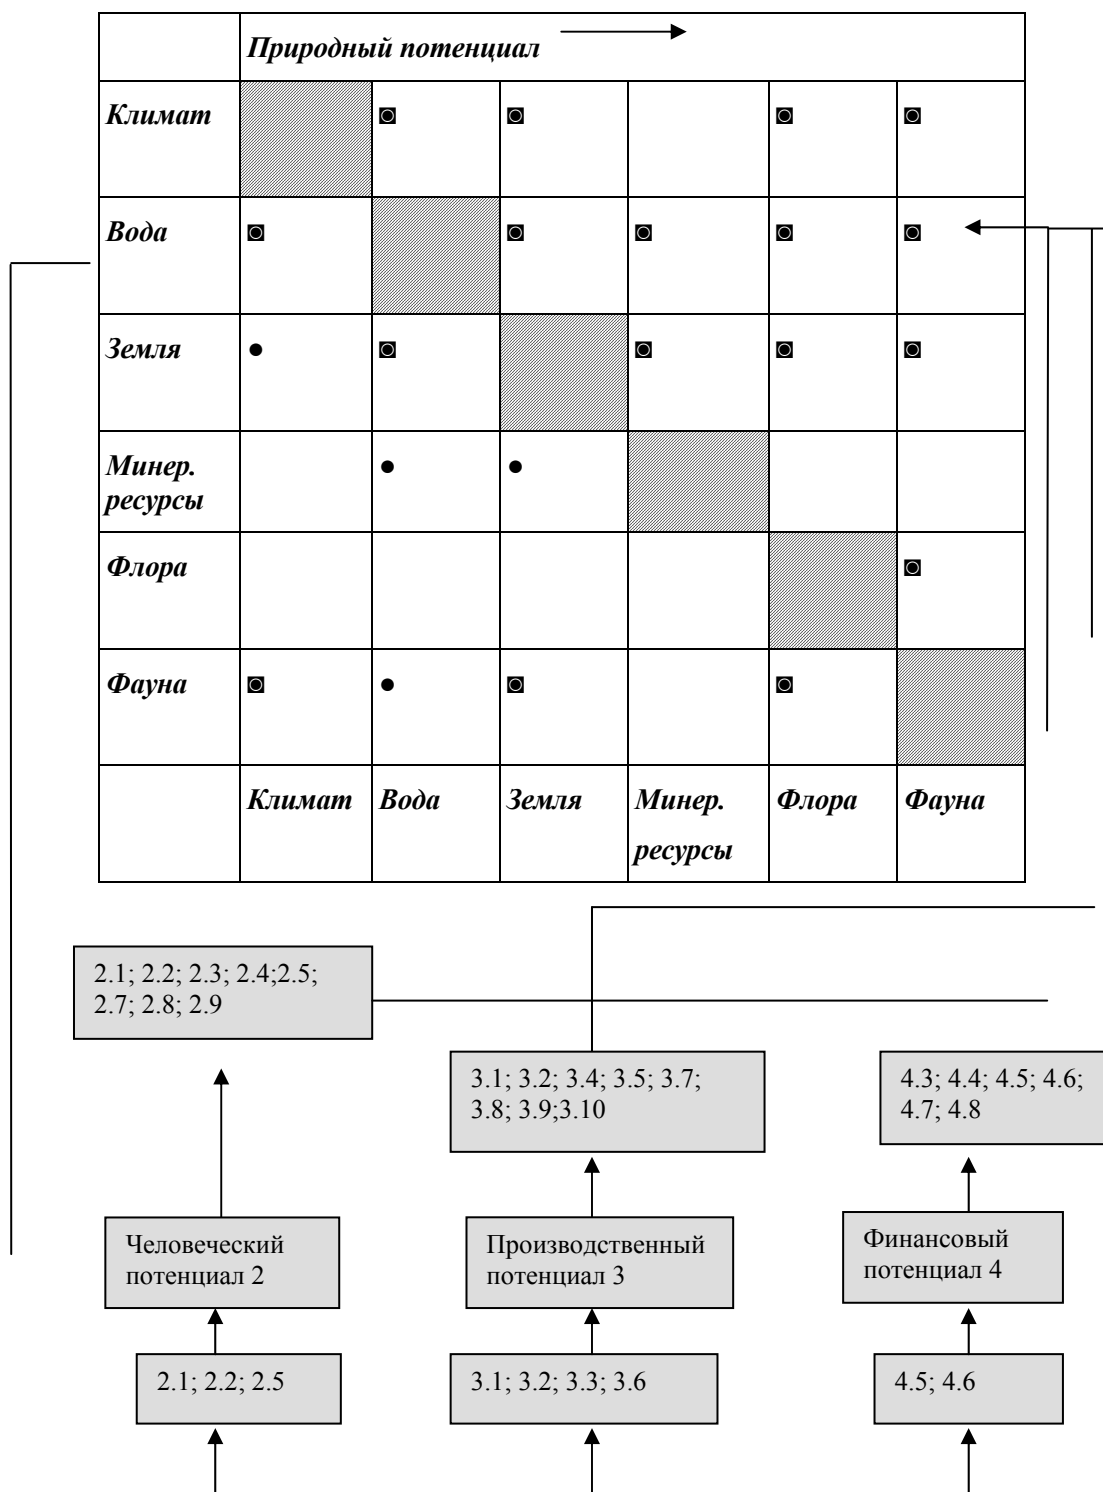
| | Природный потенциал | | | | | |
|---|---|---|---|---|---|---|
| Климат | | ◙ | ◙ | | ◙ | ◙ |
| Вода | ◙ | | ◙ | ◙ | ◙ | ◙ |
| Земля | ● | ◙ | | ◙ | ◙ | ◙ |
| Минер. ресурсы | | ● | ● | | | |
| Флора | | | | | | ◙ |
| Фауна | ◙ | ● | ◙ | | ◙ | |
| | Климат | Вода | Земля | Минер. ресурсы | Флора | Фауна |

2.1; 2.2; 2.3; 2.4;2.5; 2.7; 2.8; 2.9

3.1; 3.2; 3.4; 3.5; 3.7; 3.8; 3.9;3.10

4.3; 4.4; 4.5; 4.6; 4.7; 4.8

Человеческий потенциал 2

Производственный потенциал 3

Финансовый потенциал 4

2.1; 2.2; 2.5

3.1; 3.2; 3.3; 3.6

4.5; 4.6